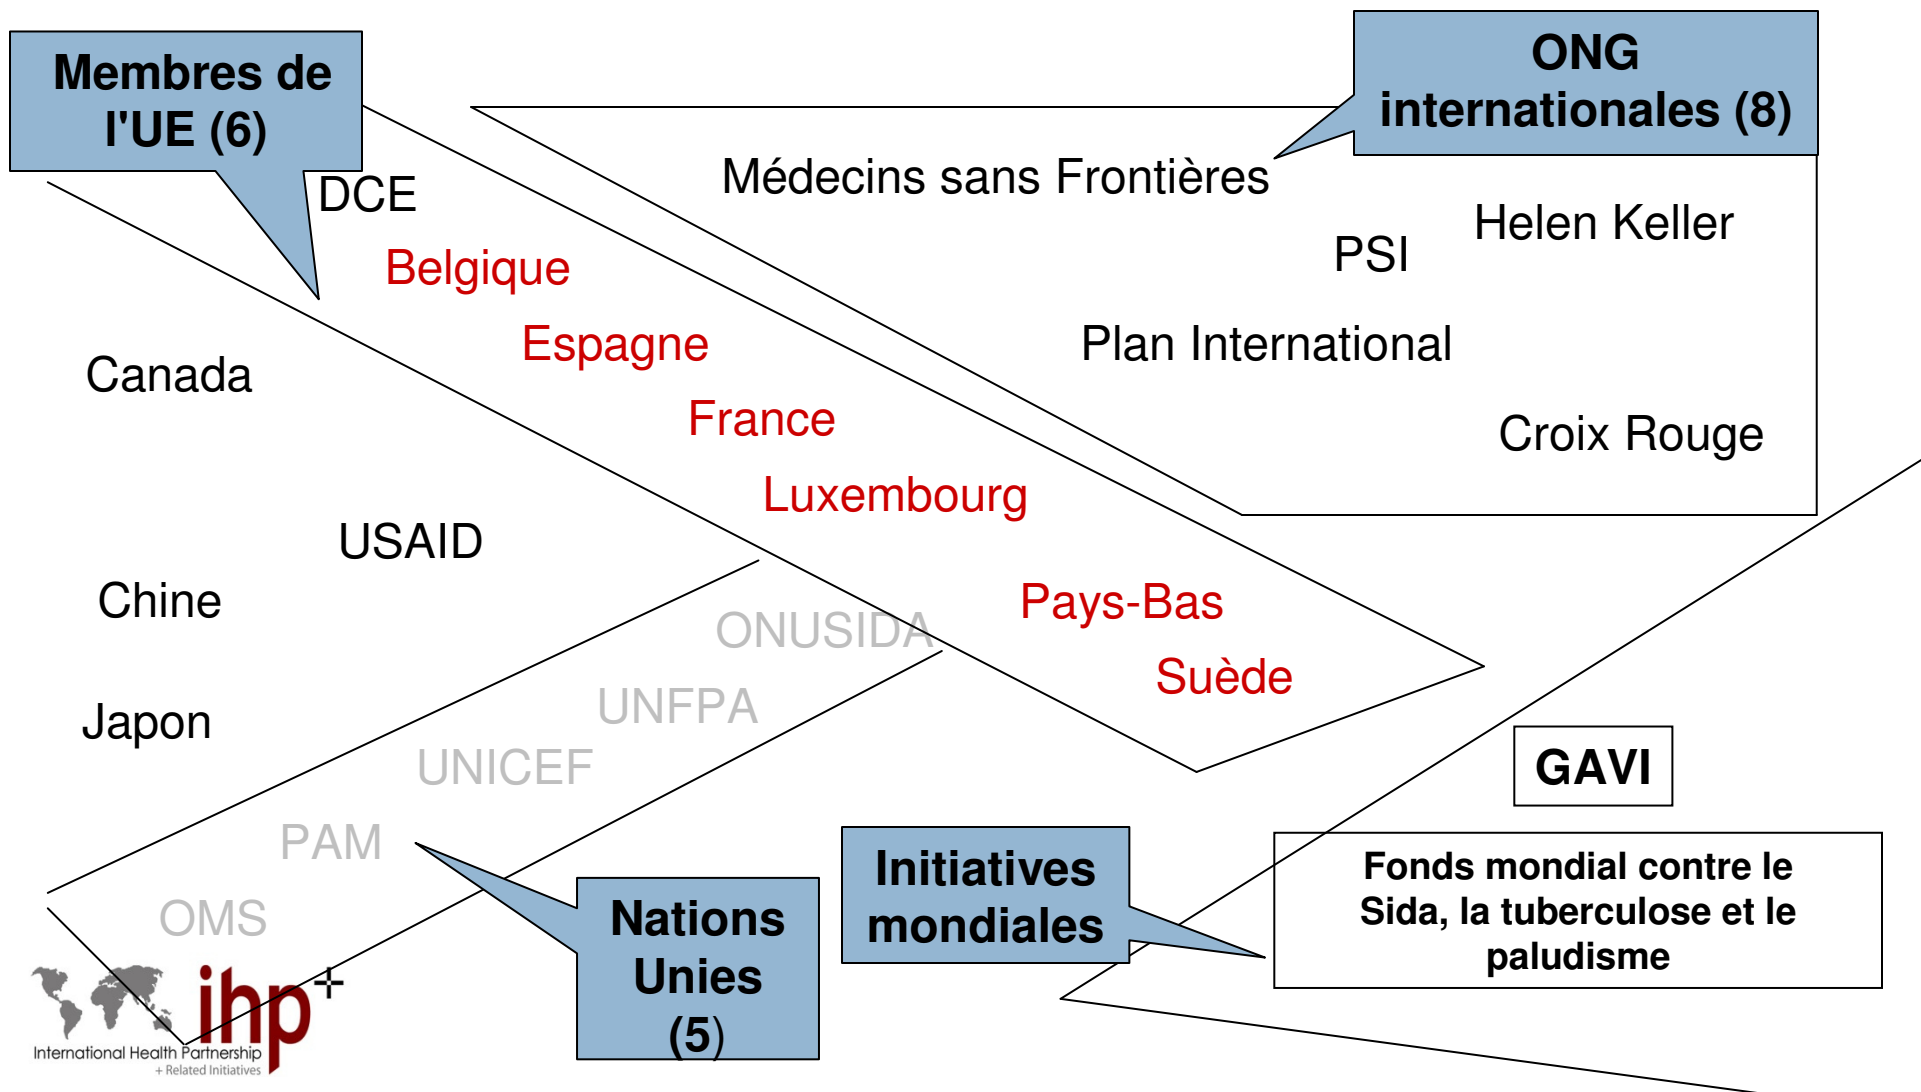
Membres de l'UE (6)

ONG internationales (8)

DCE

Belgique

Espagne

France

Luxembourg

Pays-Bas

Suède

Médecins sans Frontières

PSI

Helen Keller

Plan International

Croix Rouge

Canada

USAID

Chine

Japon

ONUSIDA

UNFPA

UNICEF

PAM

OMS

GAVI

Nations Unies (5)

Initiatives mondiales

Fonds mondial contre le Sida, la tuberculose et le paludisme

ihp+
International Health Partnership
+ Related Initiatives